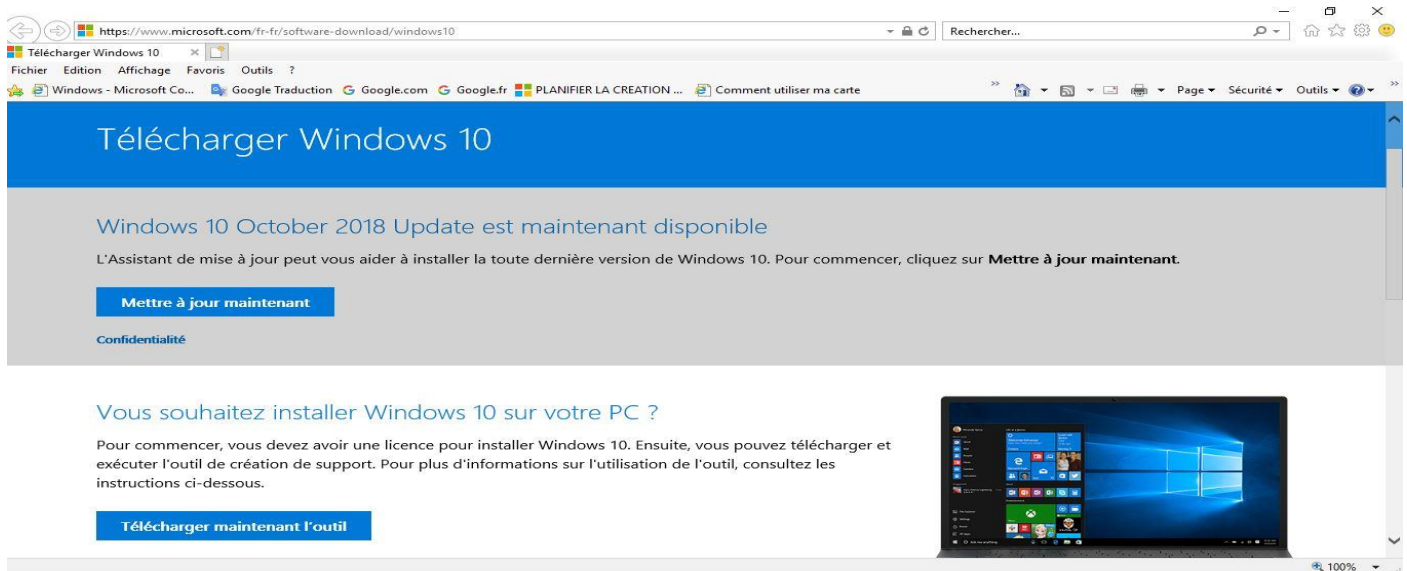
https://www.microsoft.com/fr-fr/software-download/windows10

Rechercher...

Télécharger Windows 10

Fichier Edition Affichage Favoris Outils ?

Windows - Microsoft Co... Google Traduction Google.com Google.fr PLANIFIER LA CREATION ... Comment utiliser ma carte

Page ▾ Sécurité ▾ Outils ▾

Télécharger Windows 10

Windows 10 October 2018 Update est maintenant disponible

L'Assistant de mise à jour peut vous aider à installer la toute dernière version de Windows 10. Pour commencer, cliquez sur **Mettre à jour maintenant**.

Mettre à jour maintenant

Confidentialité

Vous souhaitez installer Windows 10 sur votre PC ?

Pour commencer, vous devez avoir une licence pour installer Windows 10. Ensuite, vous pouvez télécharger et exécuter l'outil de création de support. Pour plus d'informations sur l'utilisation de l'outil, consultez les instructions ci-dessous.

Télécharger maintenant l'outil

100%